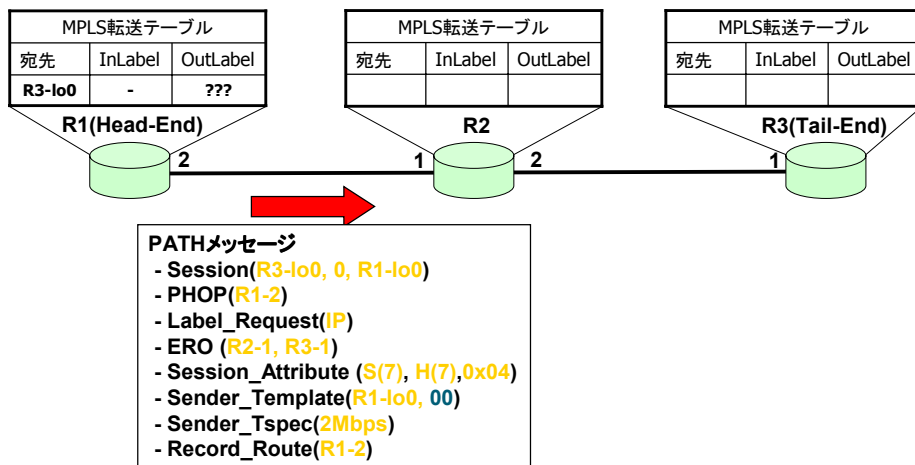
| MPLS転送テーブル | | |
|---|---|---|
| 宛先 | InLabel | OutLabel |
| R3-lo0 | - | ??? |

R1(Head-End)

2

| MPLS転送テーブル | | |
|---|---|---|
| 宛先 | InLabel | OutLabel |
| | | |

R2

1 2

| MPLS転送テーブル | | |
|---|---|---|
| 宛先 | InLabel | OutLabel |
| | | |

R3(Tail-End)

1

PATHメッセージ
- Session(R3-lo0, 0, R1-lo0)
- PHOP(R1-2)
- Label_Request(IP)
- ERO (R2-1, R3-1)
- Session_Attribute (S(7), H(7),0x04)
- Sender_Template(R1-lo0, 00)
- Sender_Tspec(2Mbps)
- Record_Route(R1-2)